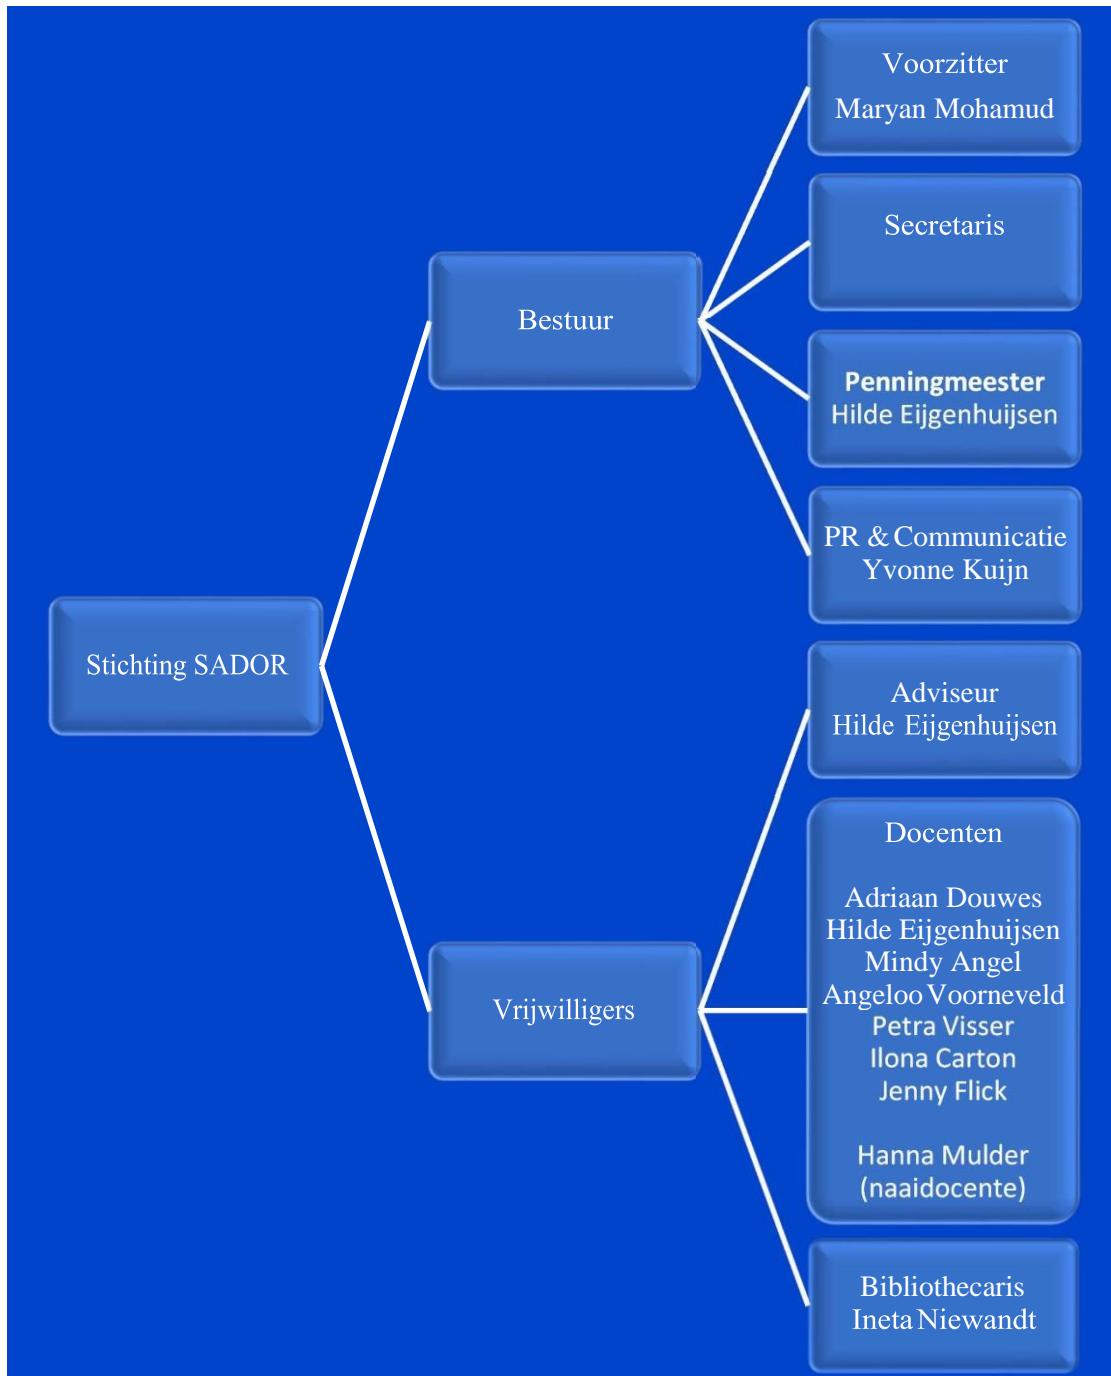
Stichting SADOR

Bestuur

Voorzitter
Maryan Mohamud

Secretaris

Penningmeester
Hilde Eijgenhuijsen

PR & Communicatie
Yvonne Kuijn

Vrijwilligers

Adviseur
Hilde Eijgenhuijsen

Docenten

Adriaan Douwes
Hilde Eijgenhuijsen
Mindy Angel
Angeloo Voorneveld
Petra Visser
Ilona Carton
Jenny Flick

Hanna Mulder
(naaidocente)

Bibliothecaris
Ineta Niewandt